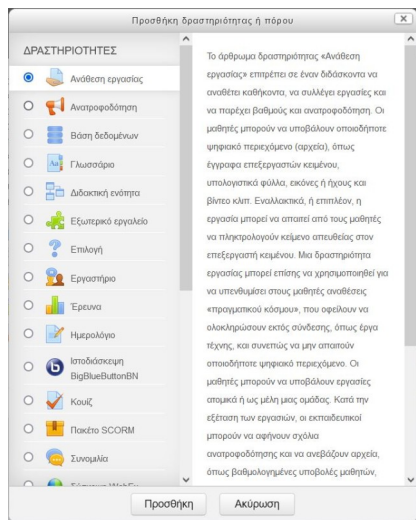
Προσθήκη δραστηριότητας ή πόρου

×

ΔΡΑΣΤΗΡΙΟΤΗΤΕΣ

Ανάθεση εργασίας

Ανατροφοδότηση

Βάση δεδομένων

Γλωσσάριο

Διδακτική ενότητα

Εξωτερικό εργαλείο

Επιλογή

Εργαστήριο

Έρευνα

Ημερολόγιο

Ιστοδιάσκεψη BigBlueButtonBN

Κουίζ

Πακέτο SCORM

Συνομιλία

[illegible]

Το άρθρωμα δραστηριότητας «Ανάθεση εργασίας» επιτρέπει σε έναν διδάσκοντα να αναθέτει καθήκοντα, να συλλέγει εργασίες και να παρέχει βαθμούς και ανατροφοδότηση. Οι μαθητές μπορούν να υποβάλουν οποιοδήποτε ψηφιακό περιεχόμενο (αρχεία), όπως έγγραφα επεξεργαστών κειμένου, υπολογιστικά φύλλα, εικόνες ή ήχους και βίντεο κλιπ. Εναλλακτικά, ή επιπλέον, η εργασία μπορεί να απαιτεί από τους μαθητές να πληκτρολογούν κείμενο απευθείας στον επεξεργαστή κειμένου. Μια δραστηριότητα εργασίας μπορεί επίσης να χρησιμοποιηθεί για να υπενθυμίσει στους μαθητές αναθέσεις «πραγματικού κόσμου», που οφείλουν να ολοκληρώσουν εκτός σύνδεσης, όπως έργα τέχνης, και συνεπώς να μην απαιτούν οποιοδήποτε ψηφιακό περιεχόμενο. Οι μαθητές μπορούν να υποβάλουν εργασίες ατομικά ή ως μέλη μιας ομάδας. Κατά την εξέταση των εργασιών, οι εκπαιδευτικοί μπορούν να αφήνουν σχόλια ανατροφοδότησης και να ανεβάζουν αρχεία, όπως βαθμολογημένες υποβολές μαθητών,

Προσθήκη

Ακύρωση